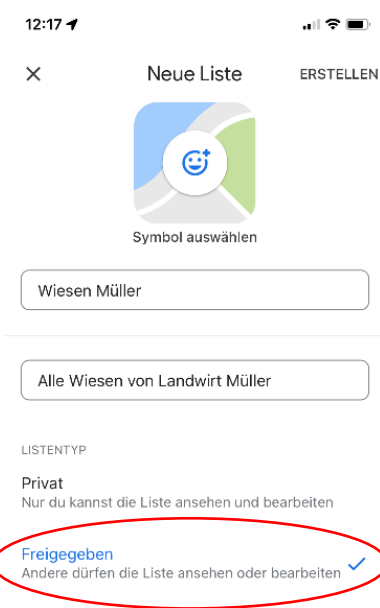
12:17

×

Neue Liste

ERSTELLEN

Symbol auswählen

Wiesen Müller

Alle Wiesen von Landwirt Müller

LISTENTYP

Privat
Nur du kannst die Liste ansehen und bearbeiten

Freigegeben
Andere dürfen die Liste ansehen oder bearbeiten